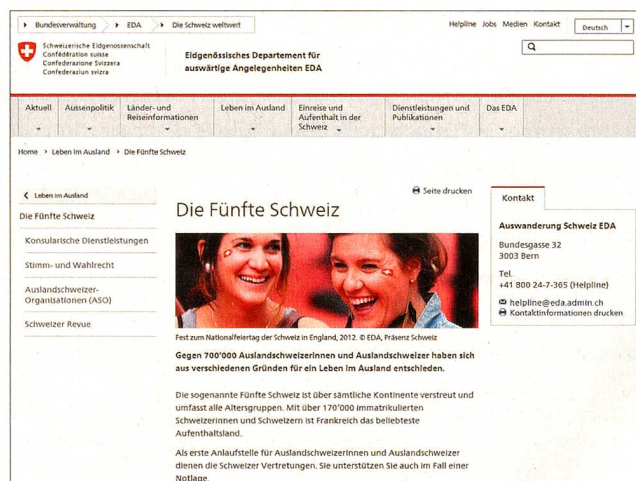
Bundesverwaltung > EDA > Die Schweiz weltweit

Helpline Jobs Medien Kontakt Deutsch

Schweizerische Eidgenossenschaft
Confédération suisse
Confederazione Svizzera
Confederaziun svizra

Eidgenössisches Departement für auswärtige Angelegenheiten EDA

Aktuell | Aussenpolitik | Länder- und Reiseinformationen | Leben im Ausland | Einreise und Aufenthalt in der Schweiz | Dienstleistungen und Publikationen | Das EDA

Home > Leben im Ausland > Die Fünfte Schweiz

< Leben im Ausland

Die Fünfte Schweiz

Konsularische Dienstleistungen

Stimm- und Wahlrecht

Auslandschweizer-Organisationen (ASO)

Schweizer Revue

Seite drucken

Die Fünfte Schweiz

Fest zum Nationalfeiertag der Schweiz in England, 2012. © EDA, Präsenz Schweiz

Gegen 700'000 Auslandschweizerinnen und Auslandschweizer haben sich aus verschiedenen Gründen für ein Leben im Ausland entschieden.

Die sogenannte Fünfte Schweiz ist über sämtliche Kontinente verstreut und umfasst alle Altersgruppen. Mit über 170'000 immatrikulierten Schweizerinnen und Schweizern ist Frankreich das beliebteste Aufenthaltsland.

Als erste Anlaufstelle für Auslandschweizerinnen und Auslandschweizer dienen die Schweizer Vertretungen. Sie unterstützen Sie auch im Fall einer Notlage.

Kontakt

Auswanderung Schweiz EDA

Bundesgasse 32
3003 Bern

Tel.
+41 800 24-7-365 (Helpline)

helpline@eda.admin.ch
Kontaktinformationen drucken